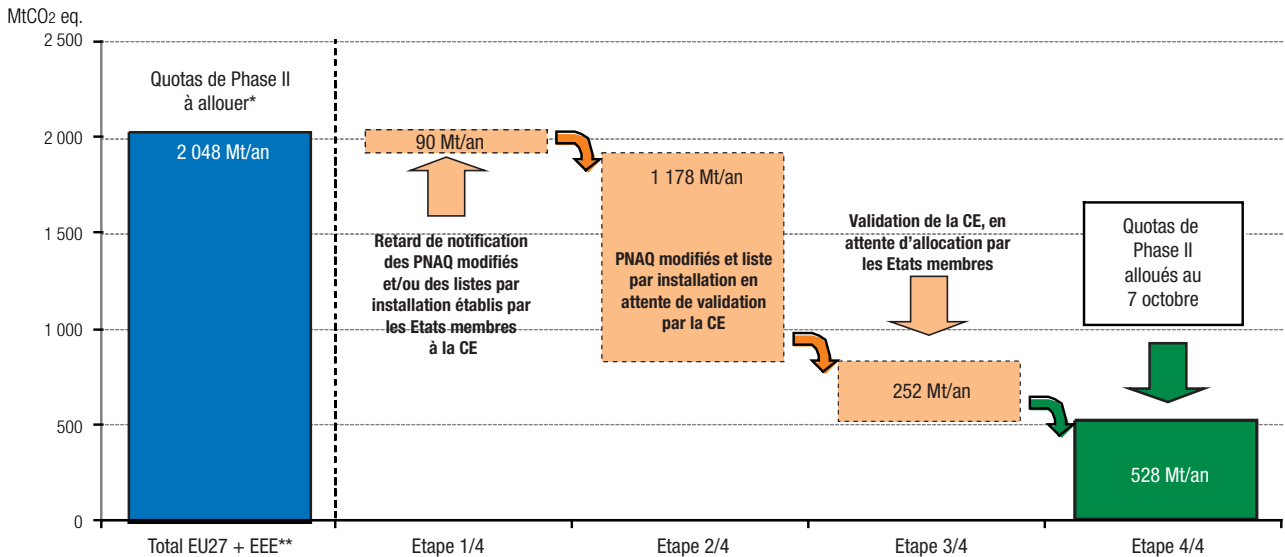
$MtCO_2$ eq.

2 500

2 000

1 500

1 000

500

0

Quotas de Phase II à allouer*

2 048 Mt/an

90 Mt/an

Retard de notification des PNAQ modifiés et/ou des listes par installation établis par les Etats membres à la CE

1 178 Mt/an

PNAQ modifiés et liste par installation en attente de validation par la CE

Validation de la CE, en attente d'allocation par les Etats membres

252 Mt/an

Quotas de Phase II alloués au 7 octobre

528 Mt/an

Total EU27 + EEE**

Etape 1/4

Etape 2/4

Etape 3/4

Etape 4/4